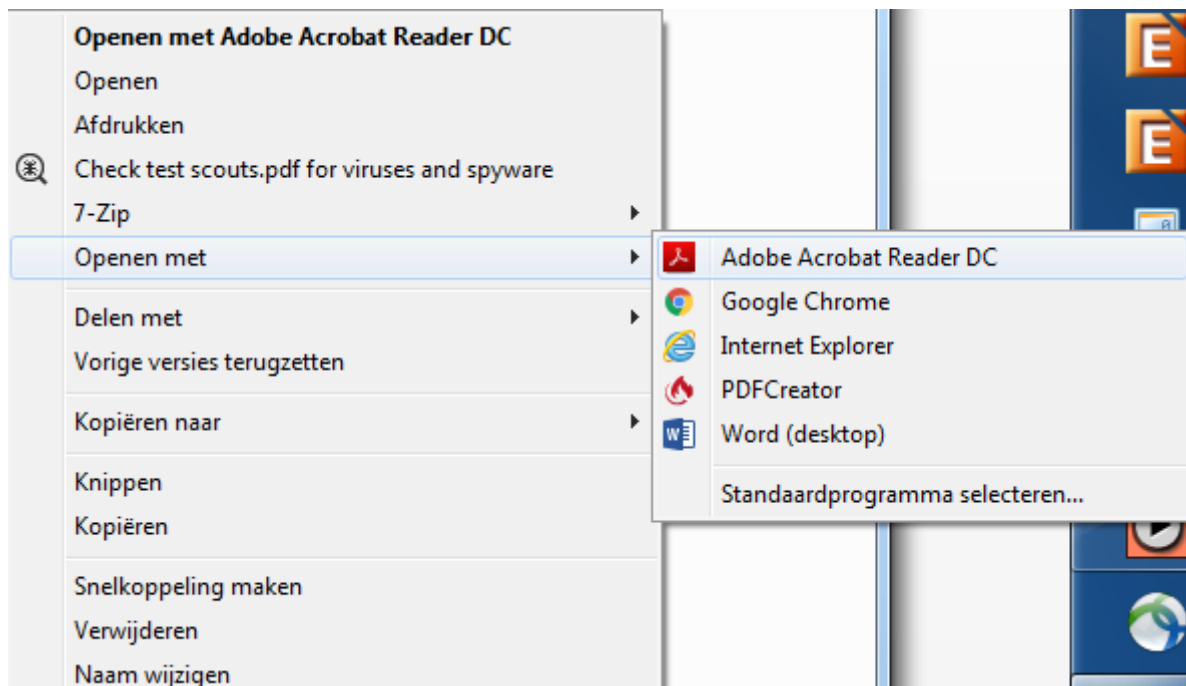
Openen met Adobe Acrobat Reader DC
Openen
Afdrukken
Check test scouts.pdf for viruses and spyware
7-Zip
Openen met
Delen met
Vorige versies terugzetten
Kopiëren naar
Knippen
Kopiëren
Snelkoppeling maken
Verwijderen
Naam wijzigen

Adobe Acrobat Reader DC
Google Chrome
Internet Explorer
PDFCreator
Word (desktop)
Standaardprogramma selecteren...